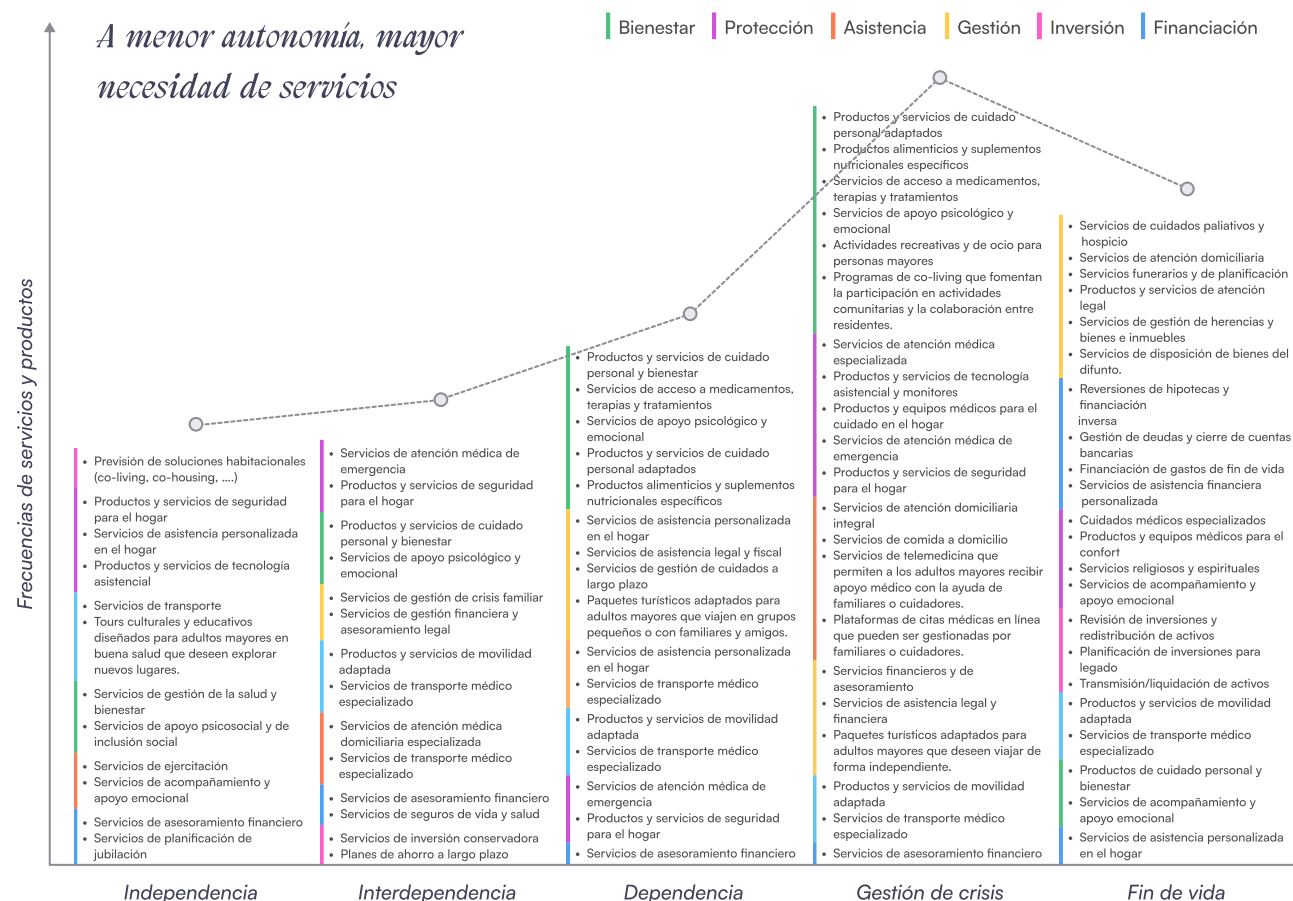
A menor autonomía, mayor necesidad de servicios

Bienestar | Protección | Asistencia | Gestión | Inversión | Financiación

Frecuencias de servicios y productos

• Previsión de soluciones habitacionales (co-living, co-housing, ....)
• Productos y servicios de seguridad para el hogar
• Servicios de asistencia personalizada en el hogar
• Productos y servicios de tecnología asistencial
• Servicios de transporte
• Tours culturales y educativos diseñados para adultos mayores en buena salud que deseen explorar nuevos lugares.
• Servicios de gestión de la salud y bienestar
• Servicios de apoyo psicosocial y de inclusión social
• Servicios de ejercitación
• Servicios de acompañamiento y apoyo emocional
• Servicios de asesoramiento financiero
• Servicios de planificación de jubilación

• Servicios de atención médica de emergencia
• Productos y servicios de seguridad para el hogar
• Productos y servicios de cuidado personal y bienestar
• Servicios de apoyo psicológico y emocional
• Servicios de gestión de crisis familiar
• Servicios de gestión financiera y asesoramiento legal
• Productos y servicios de movilidad adaptada
• Servicios de transporte médico especializado
• Servicios de atención médica domiciliaria especializada
• Servicios de transporte médico especializado
• Servicios de asesoramiento financiero
• Servicios de seguros de vida y salud
• Servicios de inversión conservadora
• Planes de ahorro a largo plazo

• Productos y servicios de cuidado personal y bienestar
• Servicios de acceso a medicamentos, terapias y tratamientos
• Servicios de apoyo psicológico y emocional
• Productos y servicios de cuidado personal adaptados
• Productos alimenticios y suplementos nutricionales específicos
• Servicios de asistencia personalizada en el hogar
• Servicios de asistencia legal y fiscal
• Servicios de gestión de cuidados a largo plazo
• Paquetes turísticos adaptados para adultos mayores que viajen en grupos pequeños o con familiares y amigos.
• Servicios de asistencia personalizada en el hogar
• Servicios de transporte médico especializado
• Productos y servicios de movilidad adaptada
• Servicios de transporte médico especializado
• Servicios de atención médica de emergencia
• Productos y servicios de seguridad para el hogar
• Servicios de asesoramiento financiero

• Productos y servicios de cuidado personal adaptados
• Productos alimenticios y suplementos nutricionales específicos
• Servicios de acceso a medicamentos, terapias y tratamientos
• Servicios de apoyo psicológico y emocional
• Actividades recreativas y de ocio para personas mayores
• Programas de co-living que fomentan la participación en actividades comunitarias y la colaboración entre residentes.
• Servicios de atención médica especializada
• Productos y servicios de tecnología asistencial y monitores
• Productos y equipos médicos para el cuidado en el hogar
• Servicios de atención médica de emergencia
• Productos y servicios de seguridad para el hogar
• Servicios de atención domiciliaria integral
• Servicios de comida a domicilio
• Servicios de telemedicina que permiten a los adultos mayores recibir apoyo médico con la ayuda de familiares o cuidadores.
• Plataformas de citas médicas en línea que pueden ser gestionadas por familiares o cuidadores.
• Servicios financieros y de asesoramiento
• Servicios de asistencia legal y financiera
• Paquetes turísticos adaptados para adultos mayores que deseen viajar de forma independiente.
• Productos y servicios de movilidad adaptada
• Servicios de transporte médico especializado
• Servicios de asesoramiento financiero

• Servicios de cuidados paliativos y hospicio
• Servicios de atención domiciliaria
• Servicios funerarios y de planificación
• Productos y servicios de atención legal
• Servicios de gestión de herencias y bienes e inmuebles
• Servicios de disposición de bienes del difunto.
• Reversiones de hipotecas y financiación inversa
• Gestión de deudas y cierre de cuentas bancarias
• Financiación de gastos de fin de vida
• Servicios de asistencia financiera personalizada
• Cuidados médicos especializados
• Productos y equipos médicos para el confort
• Servicios religiosos y espirituales
• Servicios de acompañamiento y apoyo emocional
• Revisión de inversiones y redistribución de activos
• Planificación de inversiones para legado
• Transmisión/liquidación de activos
• Productos y servicios de movilidad adaptada
• Servicios de transporte médico especializado
• Productos de cuidado personal y bienestar
• Servicios de acompañamiento y apoyo emocional
• Servicios de asistencia personalizada en el hogar

Independencia | Interdependencia | Dependencia | Gestión de crisis | Fin de vida